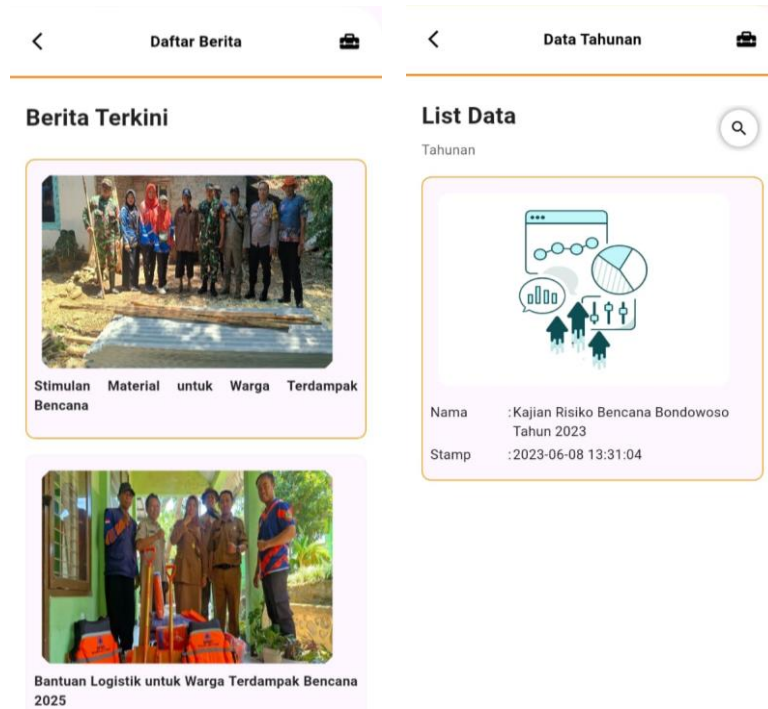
Daftar Berita

Berita Terkini

Stimulan Material untuk Warga Terdampak Bencana

Bantuan Logistik untuk Warga Terdampak Bencana 2025

Data Tahunan

List Data

Tahunan

Nama : Kajian Risiko Bencana Bondowoso Tahun 2023

Stamp : 2023-06-08 13:31:04